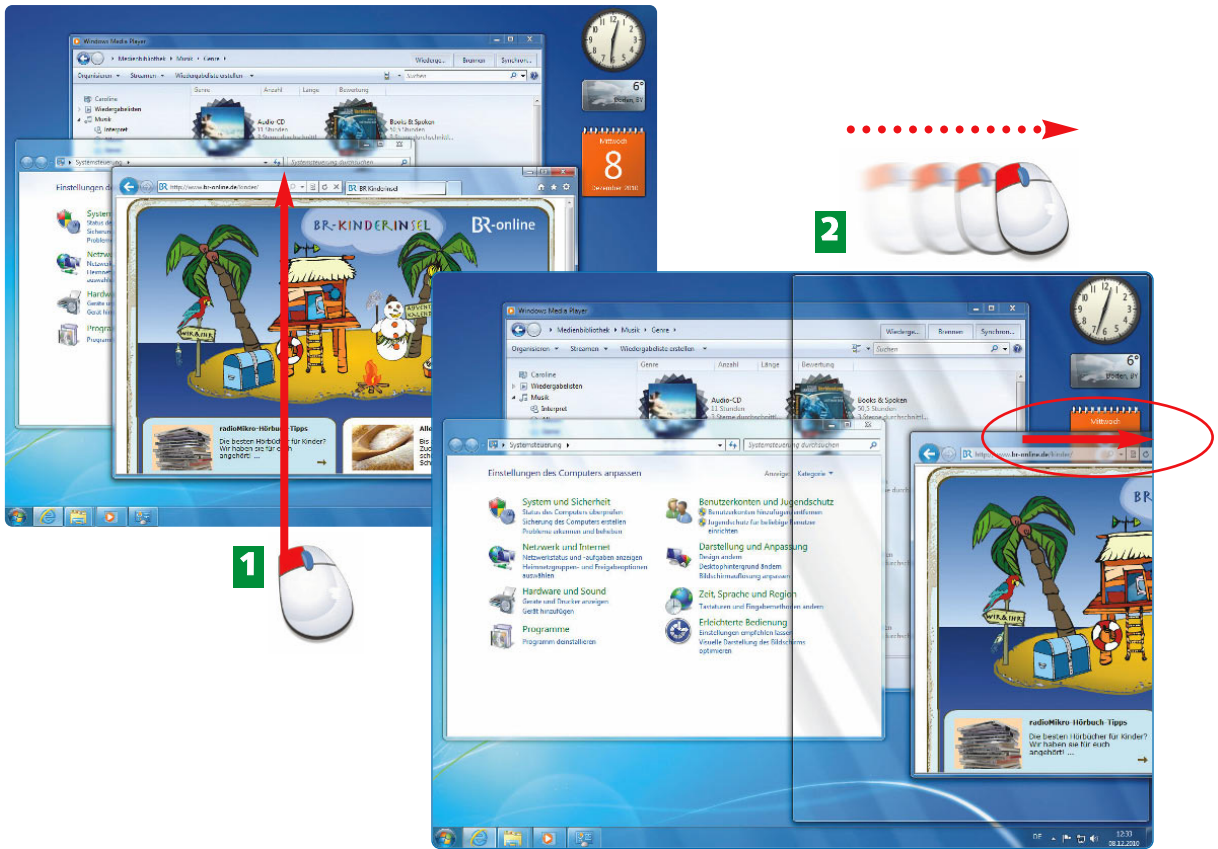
Windows Media Player

Medienbibliothek ▸ Musik ▸ Genre ▸

Wiedergabe Brennen Synchron...

Organisieren ▾ Streamen ▾ Wiedergabeliste erstellen ▾

Suchen

Caroline
Wiedergabelisten
Musik
Interpret

Genre Anzahl Länge Bewertung

Audio-CD
11 Stunden

Books & Spoken
50,5 Stunden

Systemsteuerung ▸

Systemsteuerung durchsuchen

Einstellungen des Computers anpassen

Anzeige: Kategorie ▾

http://www.br-online.de/kinder/

BR Kinderinsel

BR-KINDERINSEL

BR-online

radioMikro-Hörbuch-Tipps
Die besten Hörbücher für Kinder? Wir haben sie für euch angehört! ...

6°

Mittwoch
8
Dezember 2010

1

2

System und Sicherheit
Status des Computers überprüfen
Sicherung des Computers erstellen
Probleme erkennen und beheben

Netzwerk und Internet
Netzwerkstatus und -aufgaben anzeigen
Heimnetzgruppen- und Freigabeoptionen auswählen

Hardware und Sound
Geräte und Drucker anzeigen
Gerät hinzufügen

Programme
Programm deinstallieren

Benutzerkonten und Jugendschutz
Benutzerkonten hinzufügen/entfernen
Jugendschutz für beliebige Benutzer einrichten

Darstellung und Anpassung
Design ändern
Desktophintergrund ändern
Bildschirmauflösung anpassen

Zeit, Sprache und Region
Tastaturen und Eingabemethoden ändern

Erleichterte Bedienung
Einstellungen empfehlen lassen
Visuelle Darstellung des Bildschirms optimieren

https://www.br-online.de/kinder/

Mittwoch

DE

12:33
08.12.2010